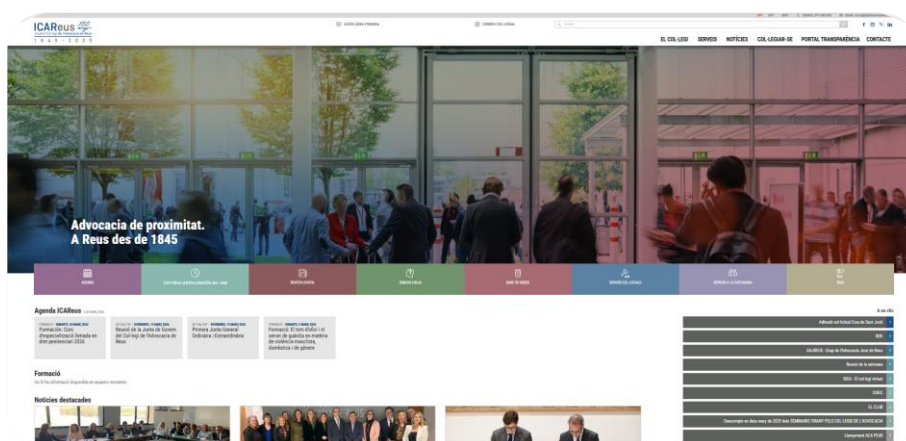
ICAReus
1845 - 2025

EL COL·LEGI SERVEIS NOTÍCIES COL·LEGIAR-SE PORTAL TRANSPARÈNCIA CONTACTE

Advocacia de proximitat.
A Reus des de 1845

Agenda ICAReus

Formació: Curs d'especialització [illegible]

Reunió de la Junta de Govern del Col·legi de l'Advocacia de Reus

Primera Junta General Ordinària i Extraordinària

Formació: El torn d'ofici i el servei de guàrdia en matèria de violència masclista, domèstica i de gènere

Formació

Notícies destacades